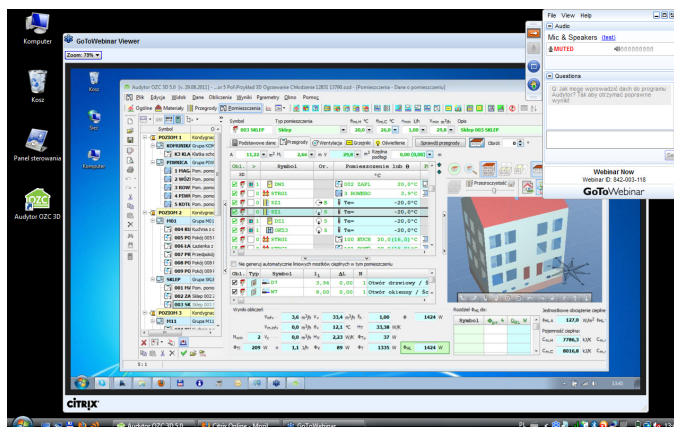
Komputer

Kosz

Panel sterowania

Audytor OZC 3D

GoToWebinar Viewer

Zoom: 79%

Audytor OZC 3D 5.0 [v. 29.08.2011] - ...or 5 Pol\Przykład 3D Ogrzewanie Chłodzenie 12831 13790.ozd - [Pomieszczenia - Dane o pomieszczeniu]

Plik Edycja Widok Dane Obliczenia Wyniki Parametry Okno Pomoc

Ogólne Materiały Przegrody Pomieszczenia

Symbol

POZIOM 1 Kondygnac

POZIOM 2 Kondygnac

POZIOM 3 Kondygnac

Symbol Typ pomieszczenia

003 SKLEP Sklep

Sklep 003 SKLEP

Podstawowe dane Przegrody Wentylacja Zyski ciepła Oświetlenie Sprawdź przegrody Obróć

Symbol Poziom ciepła Przegroda ulica lub ó

DN1 EXT1 SZ1 DZ1 PR1 KD1

Typ Symbol

Otwór drzwiowy / S

Otwór okienny / S

Wyniki obliczeń

1424 W

Rozdział Φ

Jednostkowe obciążenie cieplne

Pojemność cieplna

File View Help

Audio

Mic & Speakers (test)

MUTED

Questions

Q: Jak mogę wprowadzić dach do programu Audytor? Tak aby otrzymać poprawne wyniki

Webinar Now

Webinar ID: 842-003-118

GoToWebinar

CITRIX

Audytor OZC 3D 5.0

Citrix Online - Mozil

GoToWebinar

PL